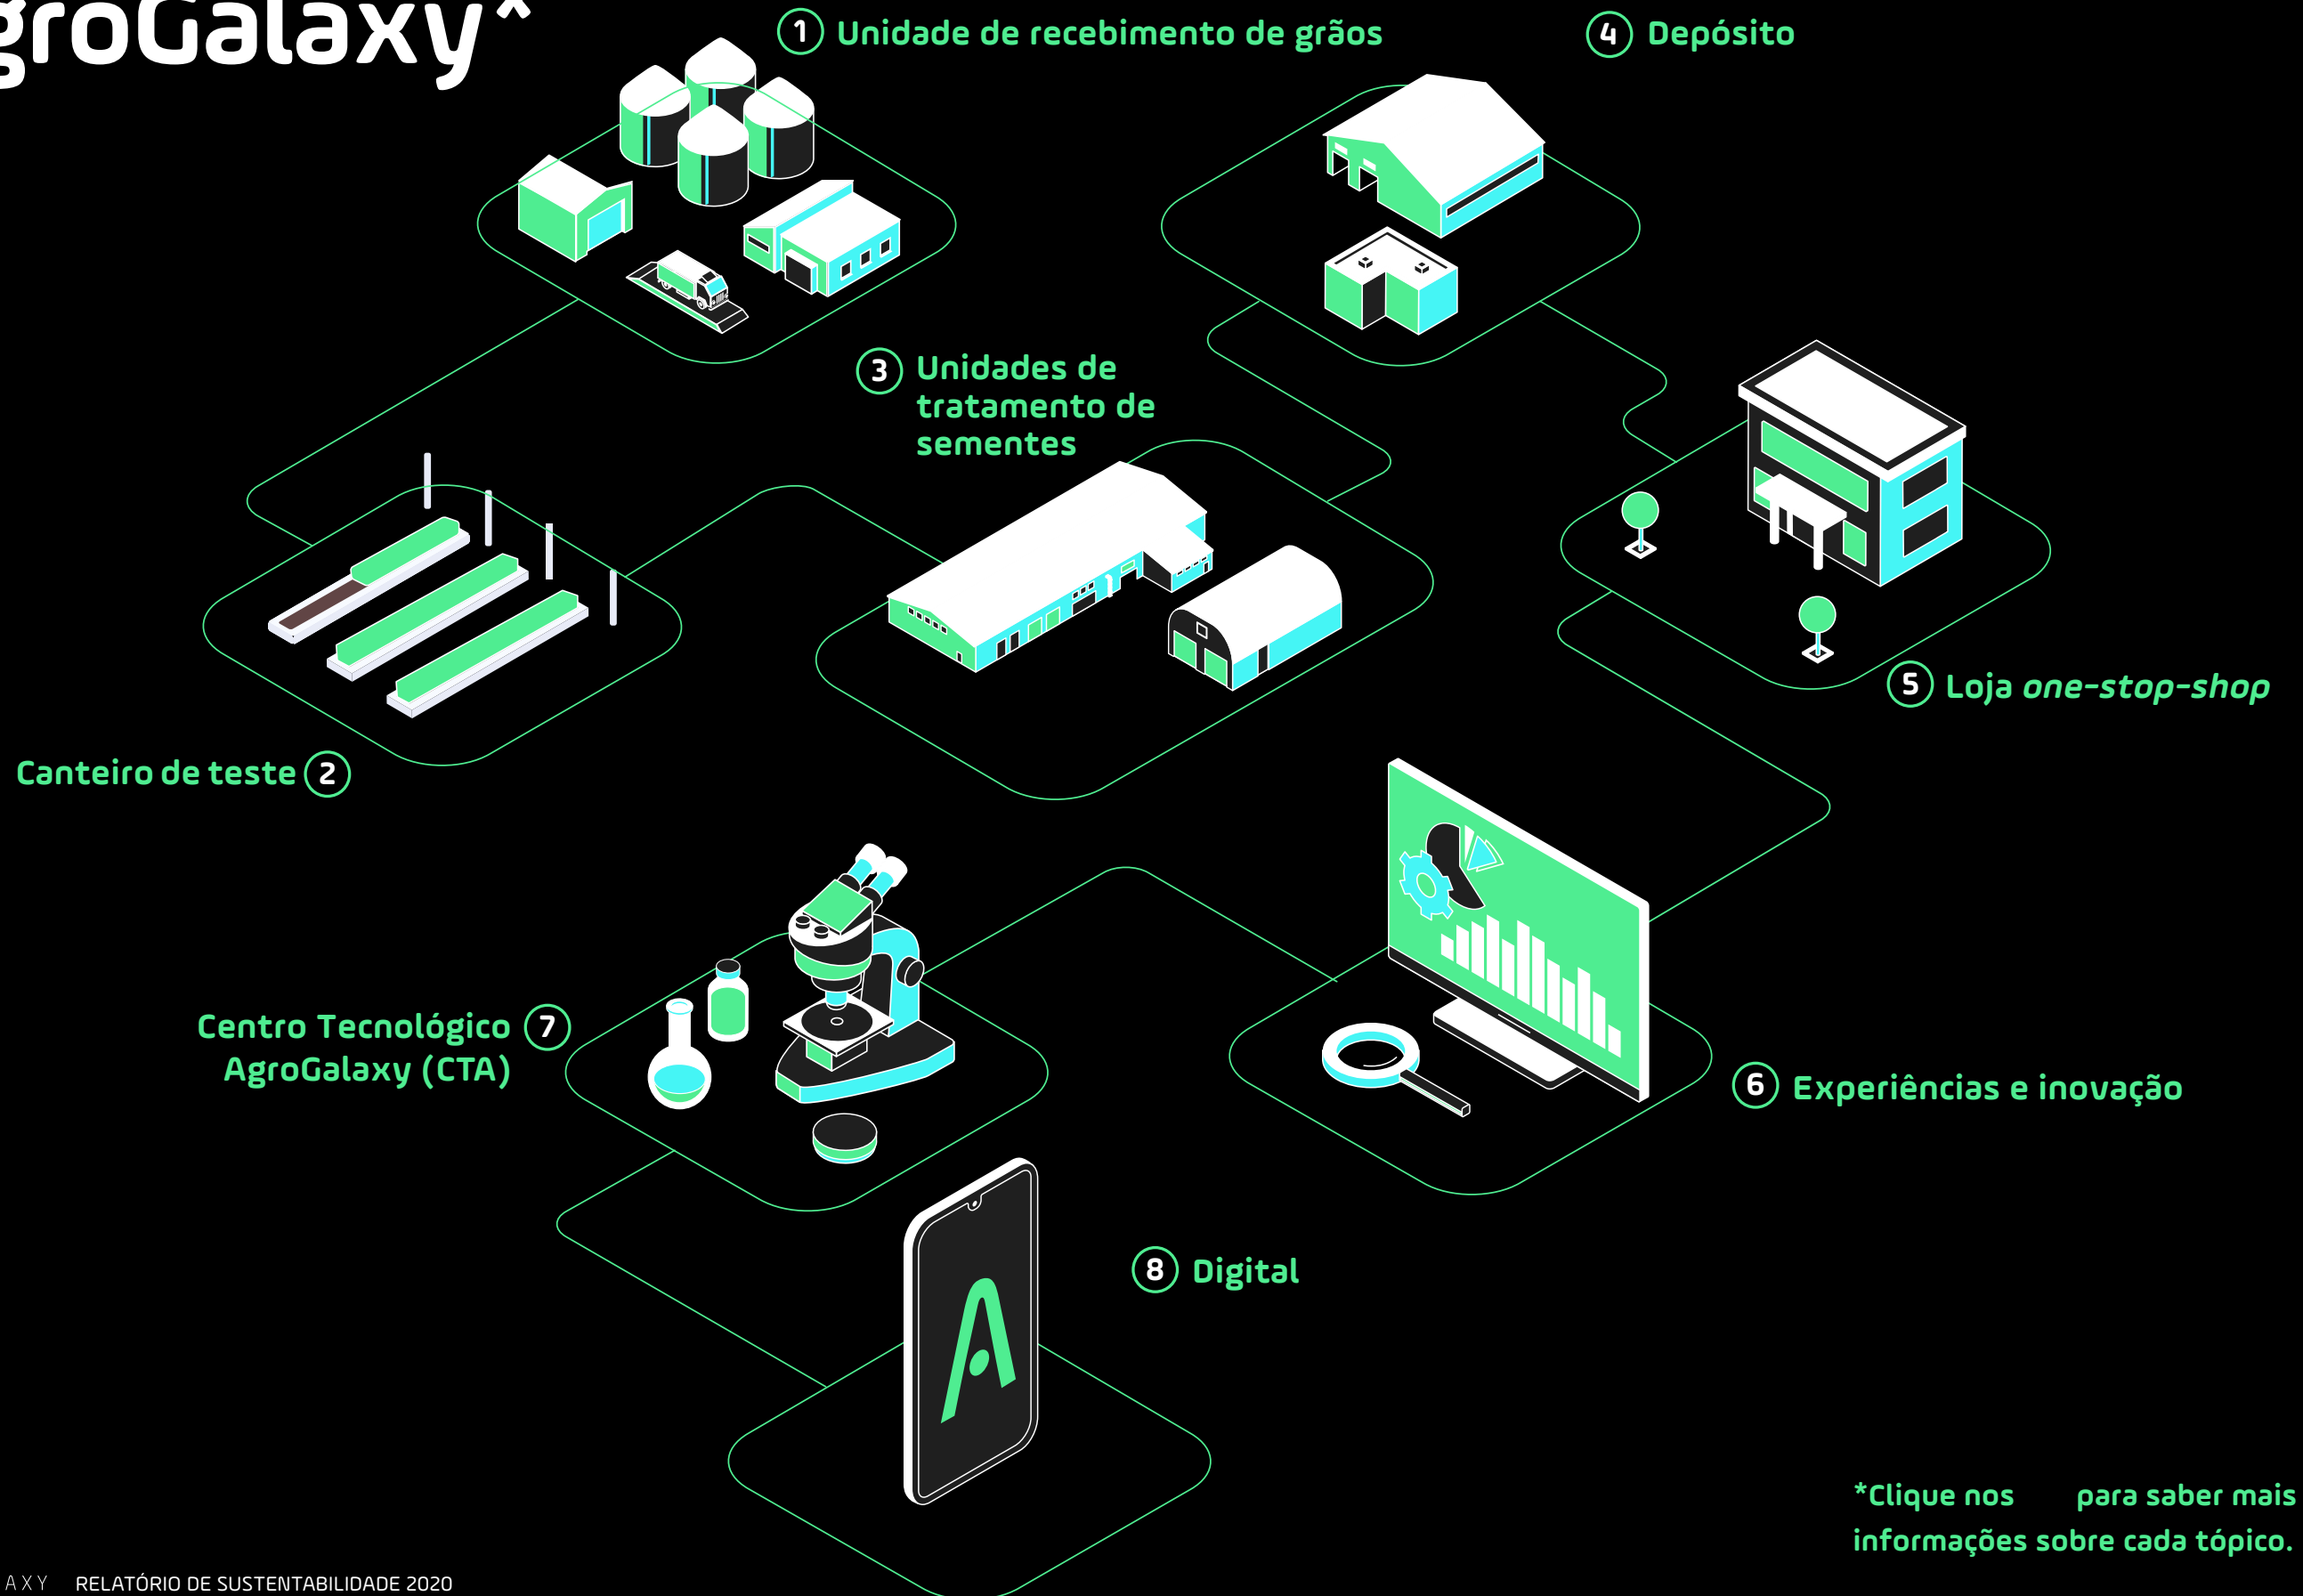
groGalaxy*

1 Unidade de recebimento de grãos

4 Depósito

3 Unidades de tratamento de sementes

5 Loja one-stop-shop

Canteiro de teste 2

Centro Tecnológico AgroGalaxy (CTA) 7

6 Experiências e inovação

8 Digital

*Clique nos para saber mais informações sobre cada tópico.

AXY RELATÓRIO DE SUSTENTABILIDADE 2020